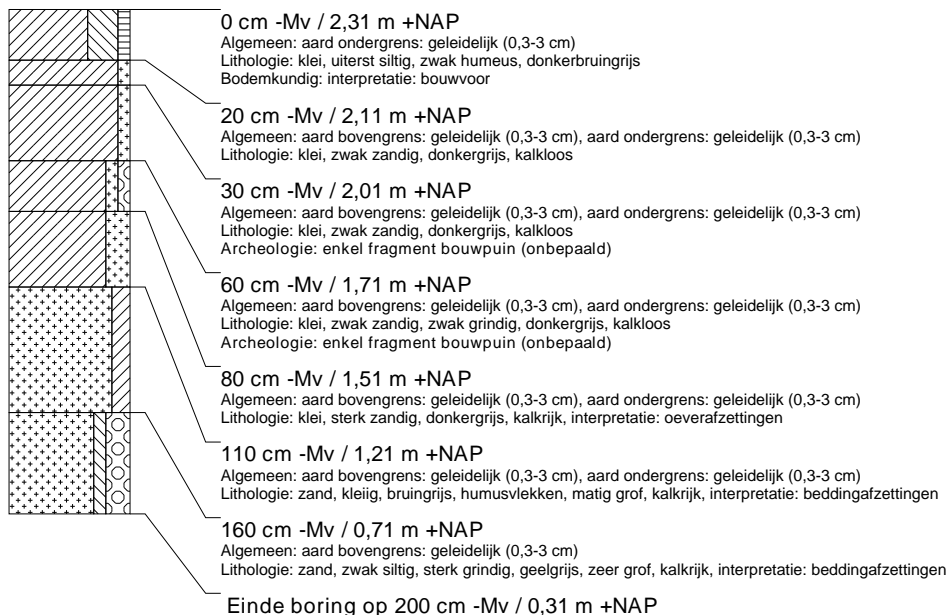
0 cm -Mv / 2,31 m +NAP
Algemeen: aard ondergrens: geleidelijk (0,3-3 cm)
Lithologie: klei, uiterst siltig, zwak humeus, donkerbruingrijs
Bodemkundig: interpretatie: bouwvoor

20 cm -Mv / 2,11 m +NAP
Algemeen: aard bovengrens: geleidelijk (0,3-3 cm), aard ondergrens: geleidelijk (0,3-3 cm)
Lithologie: klei, zwak zandig, donkergrijs, kalkloos

30 cm -Mv / 2,01 m +NAP
Algemeen: aard bovengrens: geleidelijk (0,3-3 cm), aard ondergrens: geleidelijk (0,3-3 cm)
Lithologie: klei, zwak zandig, donkergrijs, kalkloos
Archeologie: enkel fragment bouwpuin (onbepaald)

60 cm -Mv / 1,71 m +NAP
Algemeen: aard bovengrens: geleidelijk (0,3-3 cm), aard ondergrens: geleidelijk (0,3-3 cm)
Lithologie: klei, zwak zandig, zwak grindig, donkergrijs, kalkloos
Archeologie: enkel fragment bouwpuin (onbepaald)

80 cm -Mv / 1,51 m +NAP
Algemeen: aard bovengrens: geleidelijk (0,3-3 cm), aard ondergrens: geleidelijk (0,3-3 cm)
Lithologie: klei, sterk zandig, donkergrijs, kalkrijk, interpretatie: oeverafzettingen

110 cm -Mv / 1,21 m +NAP
Algemeen: aard bovengrens: geleidelijk (0,3-3 cm), aard ondergrens: geleidelijk (0,3-3 cm)
Lithologie: zand, kleiig, bruingrijs, humusvlekken, matig grof, kalkrijk, interpretatie: beddingafzettingen

160 cm -Mv / 0,71 m +NAP
Algemeen: aard bovengrens: geleidelijk (0,3-3 cm)
Lithologie: zand, zwak siltig, sterk grindig, geelgrijs, zeer grof, kalkrijk, interpretatie: beddingafzettingen

Einde boring op 200 cm -Mv / 0,31 m +NAP